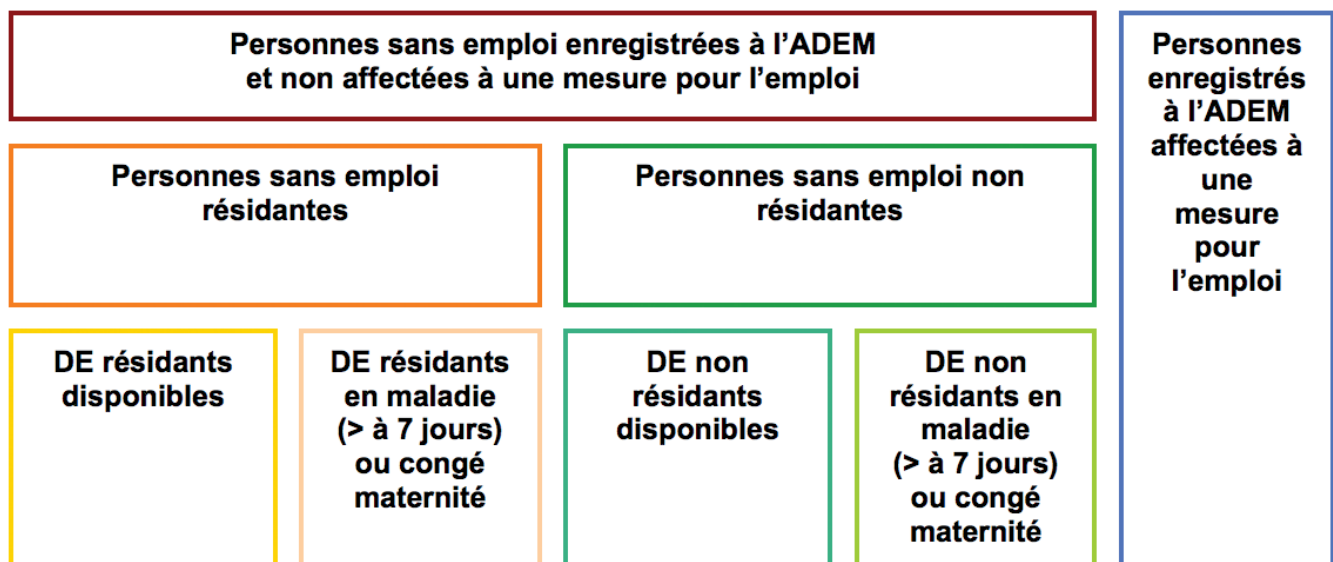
Personnes sans emploi enregistrées à l'ADEM et non affectées à une mesure pour l'emploi

Personnes sans emploi résidantes

DE résidants disponibles

DE résidants en maladie (> à 7 jours) ou congé maternité

Personnes sans emploi non résidantes

DE non résidants disponibles

DE non résidants en maladie (> à 7 jours) ou congé maternité

Personnes enregistrés à l'ADEM affectées à une mesure pour l'emploi